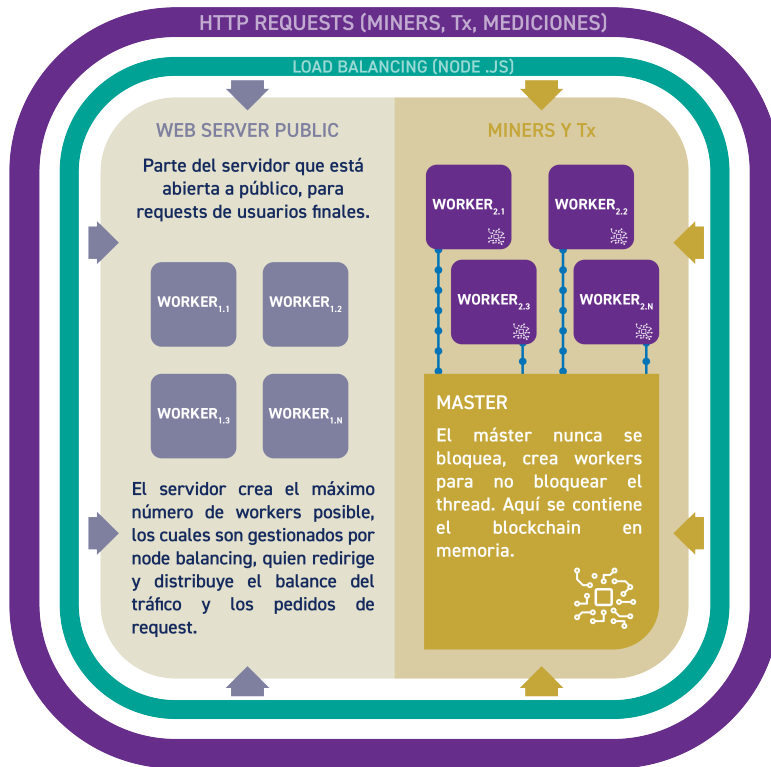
HTTP REQUESTS (MINERS, Tx, MEDICIONES)

LOAD BALANCING (NODE .JS)

WEB SERVER PUBLIC

Parte del servidor que está abierta a público, para requests de usuarios finales.

WORKER$_{1.1}$

WORKER$_{1.2}$

WORKER$_{1.3}$

WORKER$_{1.N}$

El servidor crea el máximo número de workers posible, los cuales son gestionados por node balancing, quien redirige y distribuye el balance del tráfico y los pedidos de request.

MINERS Y Tx

WORKER$_{2.1}$

WORKER$_{2.2}$

WORKER$_{2.3}$

WORKER$_{2.N}$

MASTER

El máster nunca se bloquea, crea workers para no bloquear el thread. Aquí se contiene el blockchain en memoria.